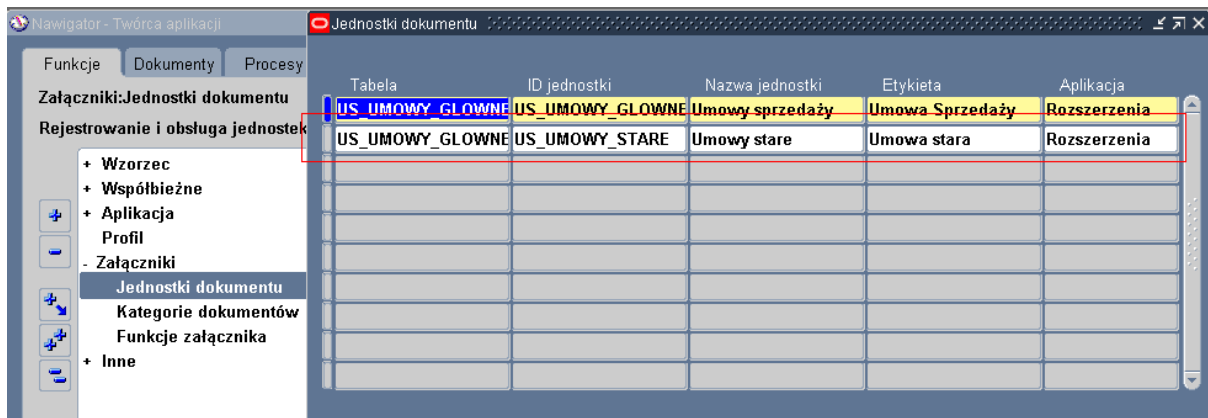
Nawigator - Twórca aplikacji

Funkcje | Dokumenty | Procesy

Załączniki:Jednostki dokumentu

Rejestrowanie i obsługa jednostek

+ Wzorzec
+ Współbieżne
+ Aplikacja
Profil
- Załączniki
Jednostki dokumentu
Kategorie dokumentów
Funkcje załącznika
+ Inne

Jednostki dokumentu

| Tabela | ID jednostki | Nazwa jednostki | Etykieta | Aplikacja |
|---|---|---|---|---|
| US_UMOWY_GLOWNE | US_UMOWY_GLOWNE | Umowy sprzedaży | Umowa Sprzedaży | Rozszerzenia |
| US_UMOWY_GLOWNE | US_UMOWY_STARE | Umowy stare | Umowa stara | Rozszerzenia |